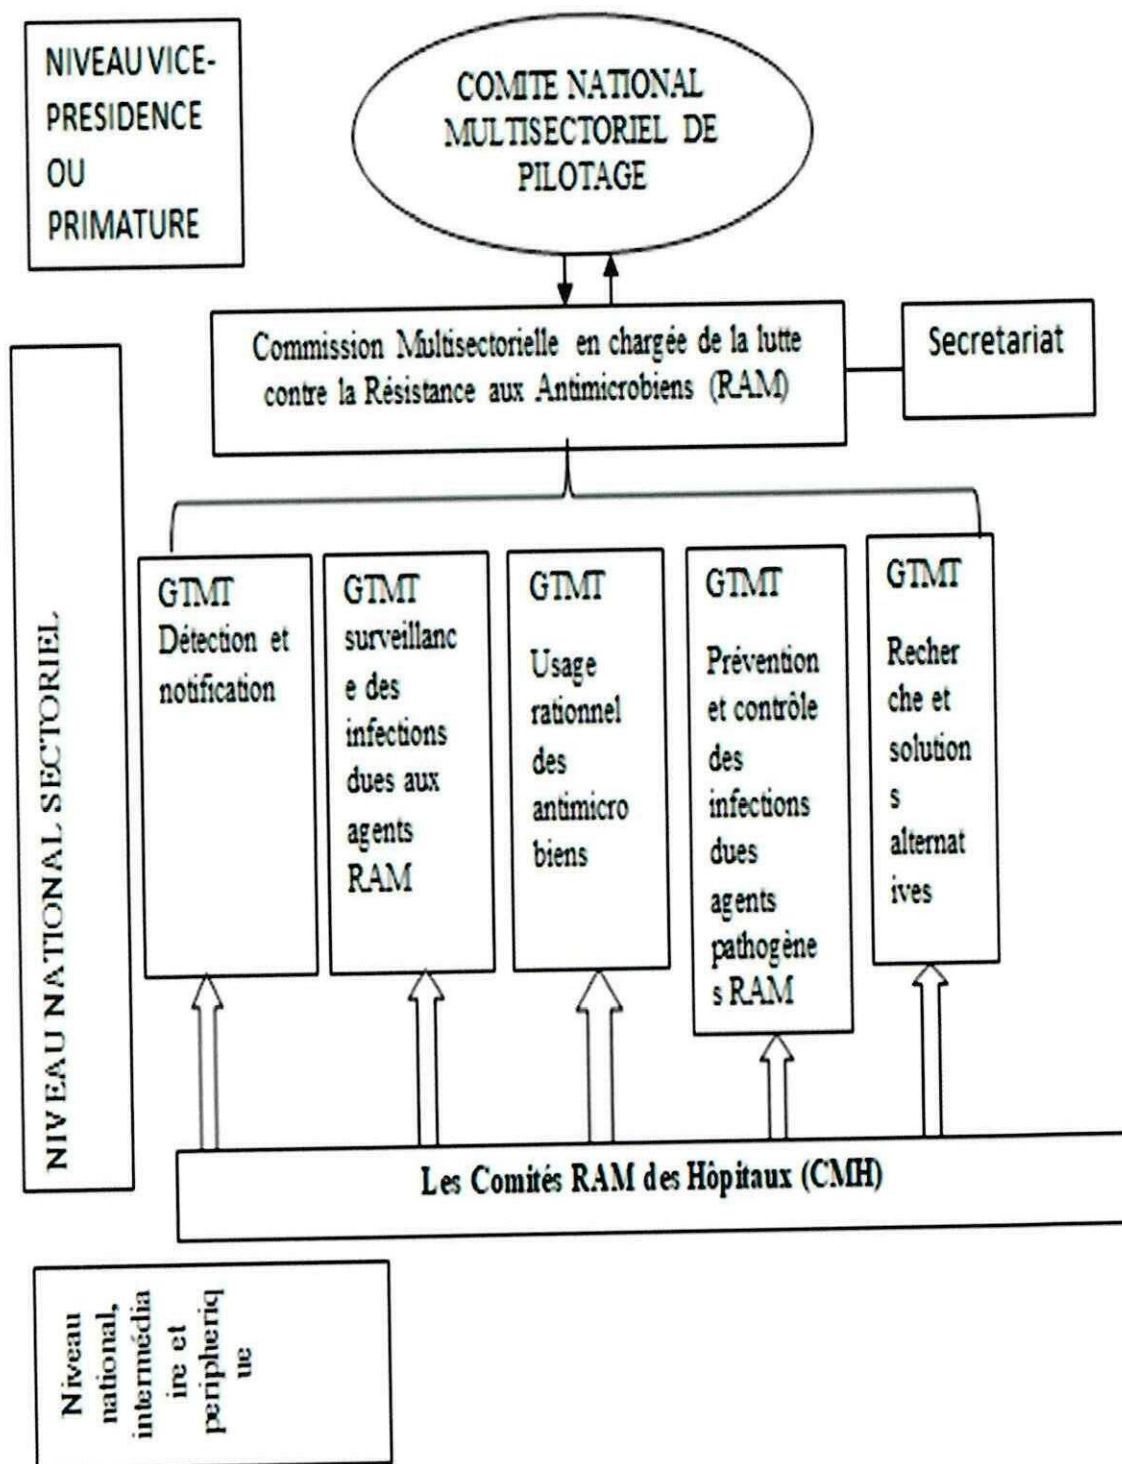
NIVEAU VICE-PRESIDENCE OU PRIMATURE

COMITE NATIONAL MULTISECTORIEL DE PILOTAGE

NIVEAU NATIONAL SECTORIEL

Commission Multisectorielle en chargée de la lutte contre la Résistance aux Antimicrobiens (RAM)

Secretariat

GTMT Détection et notification

GTMT surveillance des infections dues aux agents RAM

GTMT Usage rationnel des antimicrobiens

GTMT Prévention et contrôle des infections dues agents pathogènes RAM

GTMT Recherche et solutions alternatives

Les Comités RAM des Hôpitaux (CMH)

Niveau national, intermédiaire et peripherique